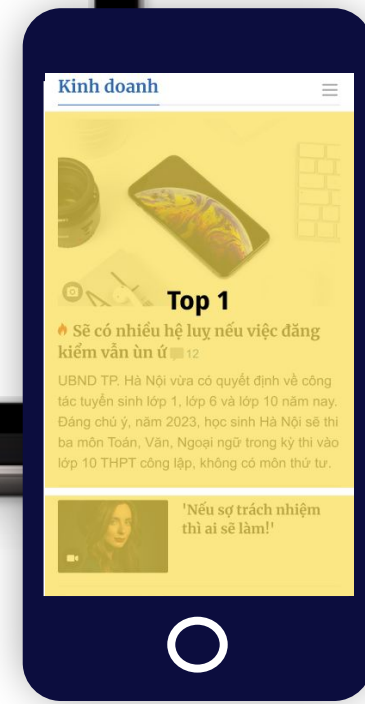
Kinh doanh

Top 1

Sẽ có nhiều hệ luỵ nếu việc đăng kiểm vẫn ùn ứ 12

UBND TP. Hà Nội vừa có quyết định về công tác tuyển sinh lớp 1, lớp 6 và lớp 10 năm nay. Đáng chú ý, năm 2023, học sinh Hà Nội sẽ thi ba môn Toán, Văn, Ngoại ngữ trong kỳ thi vào lớp 10 THPT công lập, không có môn thứ tư.

'Nếu sợ trách nhiệm thì ai sẽ làm!'